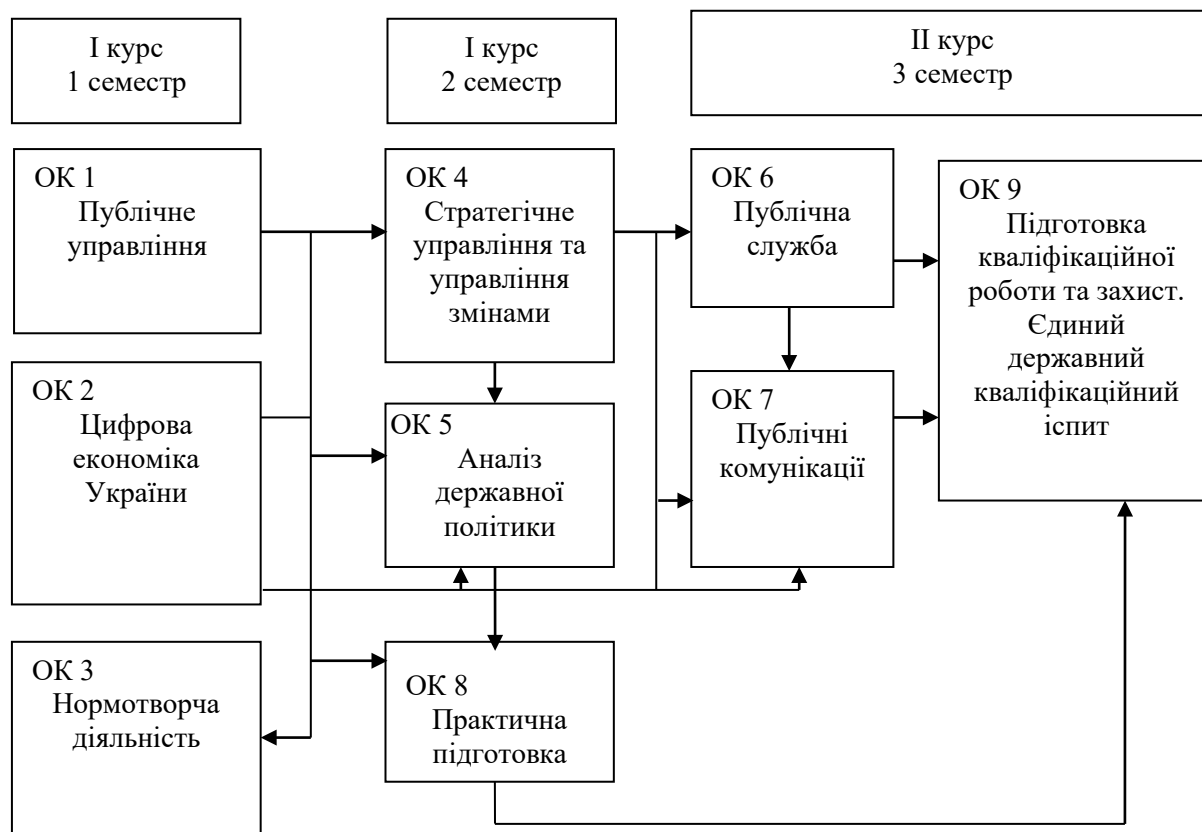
I курс
1 семестр

I курс
2 семестр

II курс
3 семестр

ОК 1
Публічне управління

ОК 2
Цифрова економіка України

ОК 3
Нормотворча діяльність

ОК 4
Стратегічне управління та управління змінами

ОК 5
Аналіз державної політики

ОК 8
Практична підготовка

ОК 6
Публічна служба

ОК 7
Публічні комунікації

ОК 9
Підготовка кваліфікаційної роботи та захист. Єдиний державний кваліфікаційний іспит